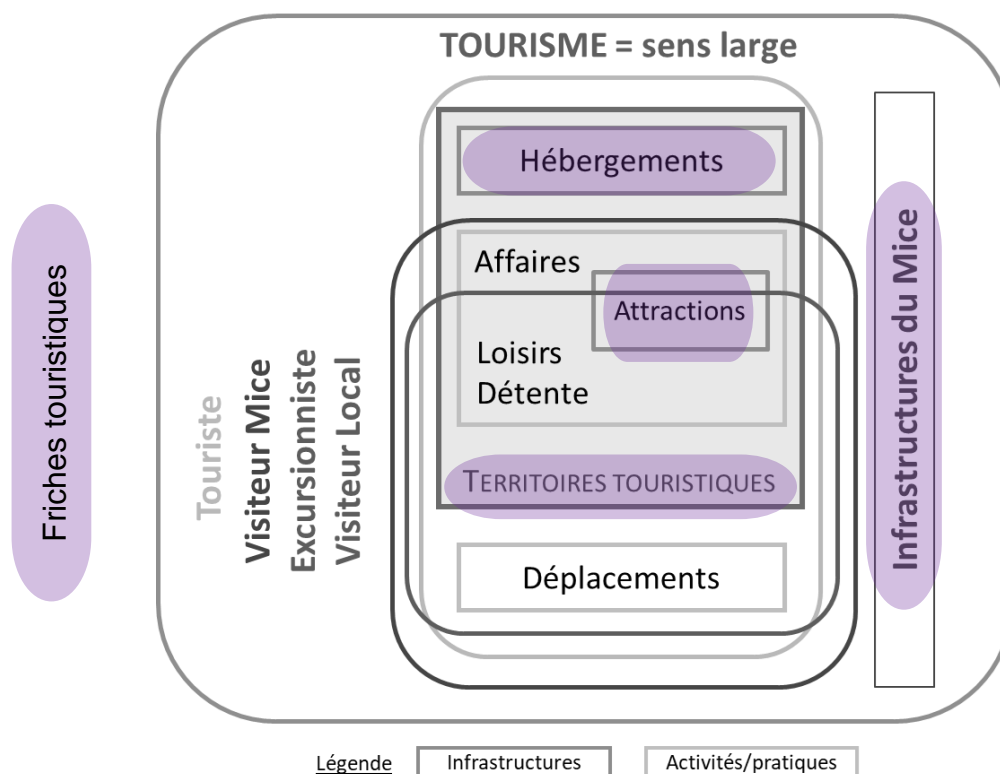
TOURISME = sens large

Friches touristiques

Touriste
Visiteur Mice
Excursionniste
Visiteur Local

Hébergements

Affaires

Attractions

Loisirs
Détente

TERRITOIRES TOURISTIQUES

Déplacements

Infrastructures du Mice

Légende
Infrastructures
Activités/pratiques